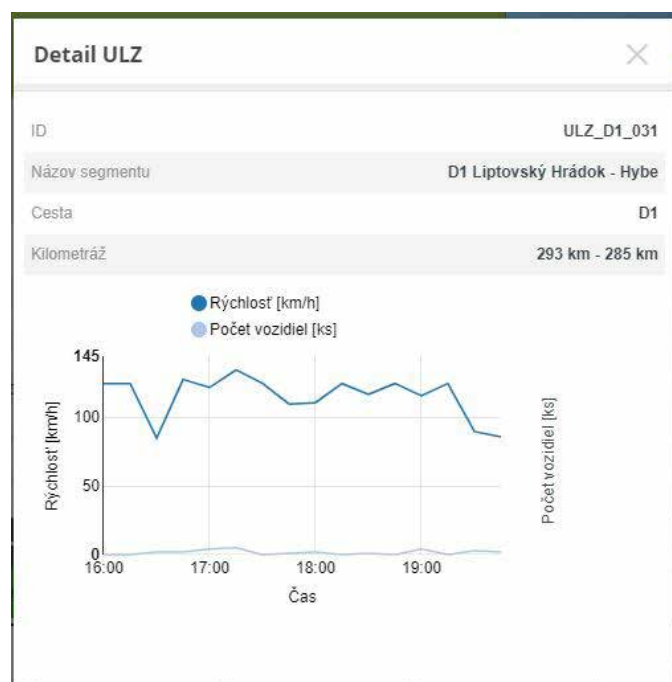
Detail ULZ

| ID | ULZ_D1_031 |
|---|---|
| Názov segmentu | D1 Liptovský Hrádok - Hybe |
| Cesta | D1 |
| Kilometráž | 293 km - 285 km |

Rýchlosť [km/h]
Počet vozidiel [ks]

145
100
50
0

Rýchlosť [km/h]

Počet vozidiel [ks]

16:00
17:00
18:00
19:00

Čas